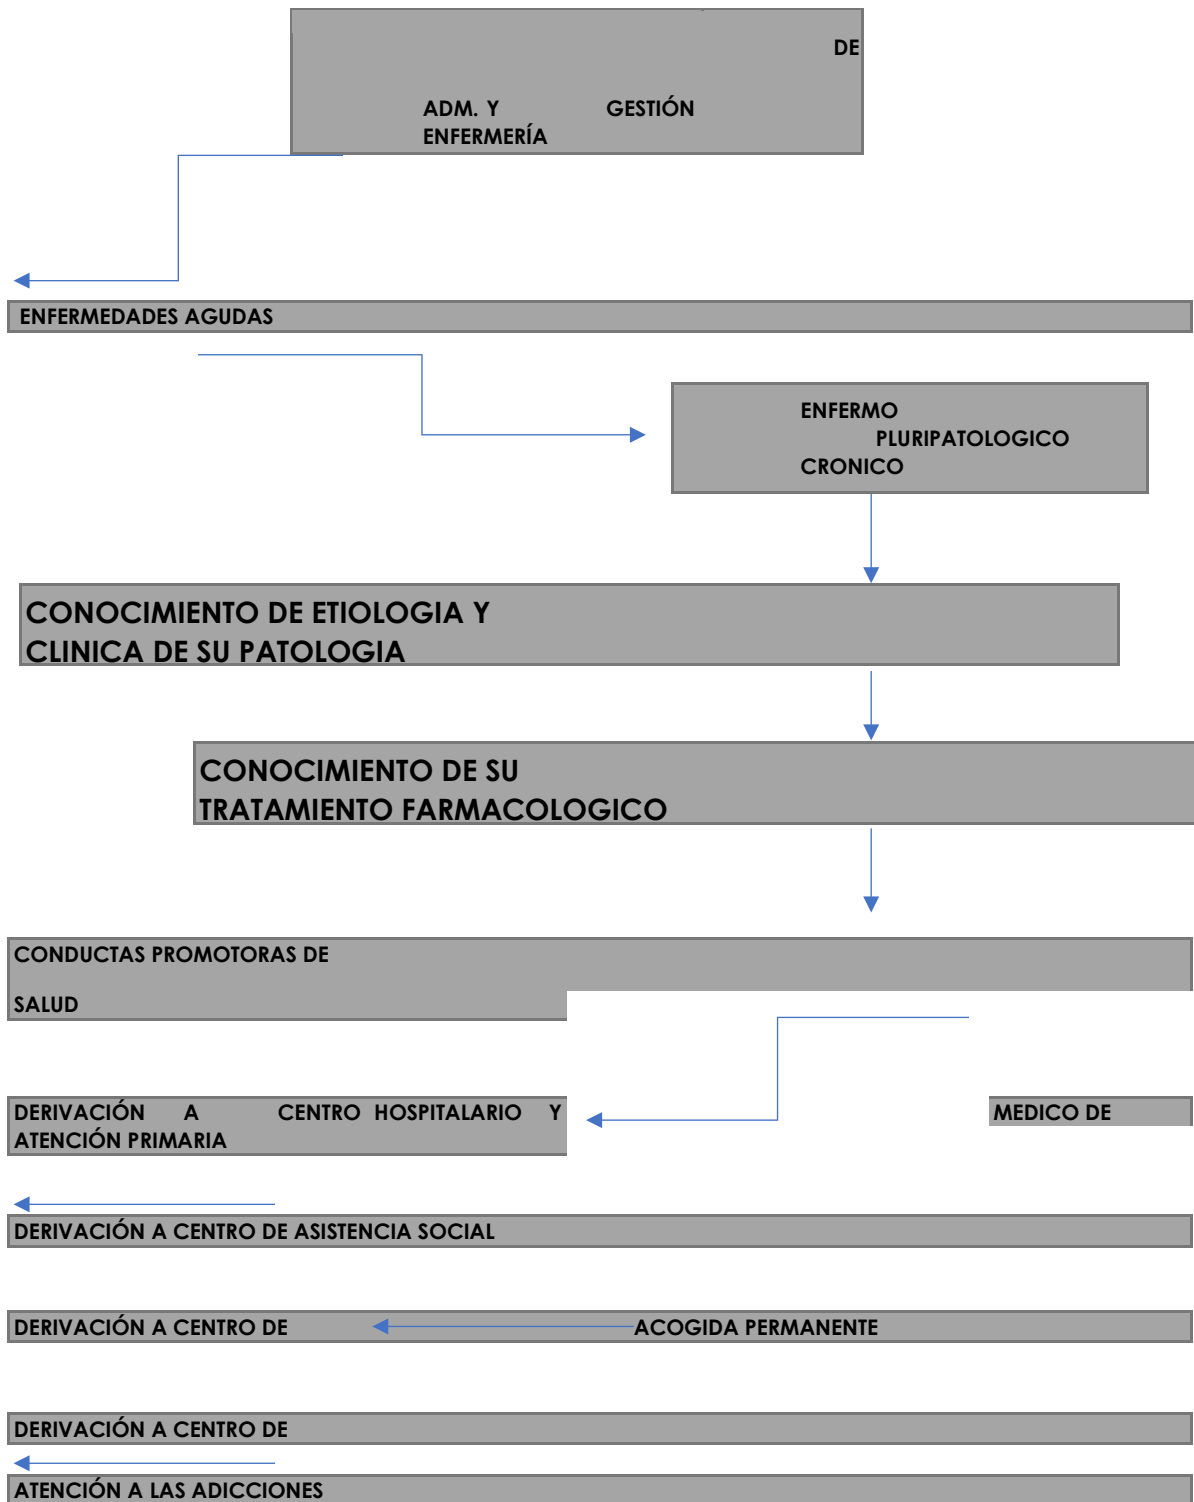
DE

ADM. Y GESTIÓN ENFERMERÍA

ENFERMEDADES AGUDAS

ENFERMO PLURIPATOLOGICO CRONICO

CONOCIMIENTO DE ETIOLOGIA Y CLINICA DE SU PATOLOGIA

CONOCIMIENTO DE SU TRATAMIENTO FARMACOLOGICO

CONDUCTAS PROMOTORAS DE

SALUD

DERIVACIÓN A CENTRO HOSPITALARIO Y ATENCIÓN PRIMARIA

MEDICO DE

DERIVACIÓN A CENTRO DE ASISTENCIA SOCIAL

DERIVACIÓN A CENTRO DE ACOGIDA PERMANENTE

DERIVACIÓN A CENTRO DE

ATENCIÓN A LAS ADICCIONES